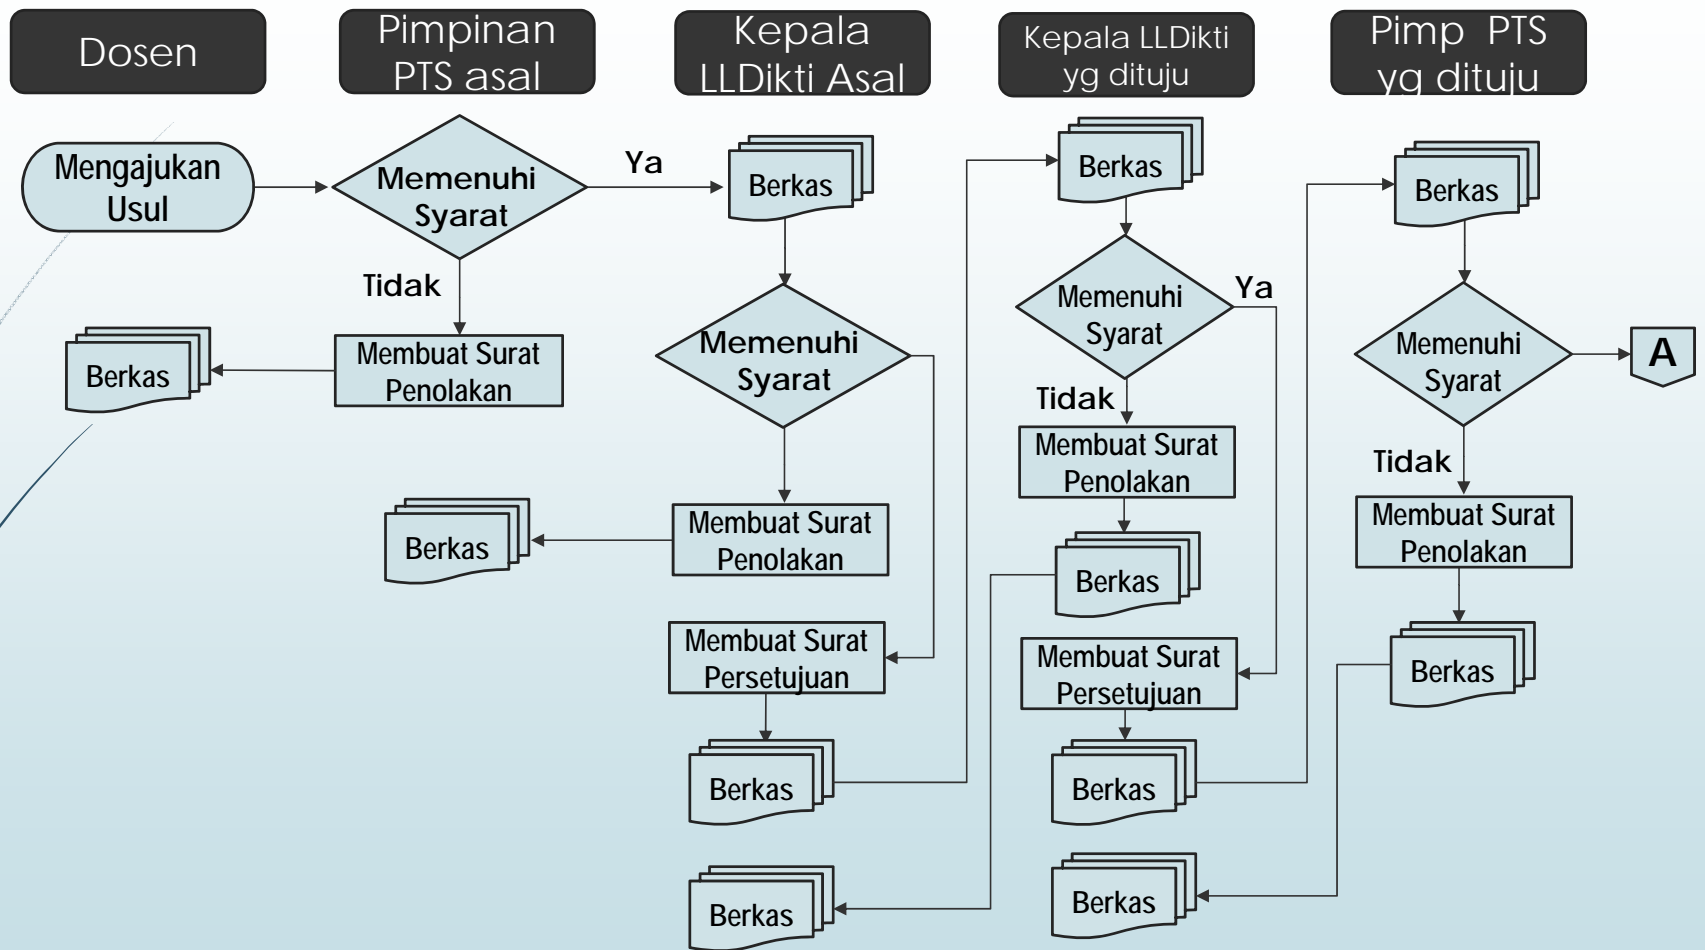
Dosen

Pimpinan PTS asal

Kepala LLDikti Asal

Kepala LLDikti yg dituju

Pimp PTS yg dituju

Mengajukan Usul

Memenuhi Syarat

Ya

Tidak

Membuat Surat Penolakan

Berkas

Berkas

Memenuhi Syarat

Membuat Surat Penolakan

Berkas

Membuat Surat Persetujuan

Berkas

Berkas

Berkas

Memenuhi Syarat

Ya

Tidak

Membuat Surat Penolakan

Berkas

Membuat Surat Persetujuan

Berkas

Berkas

Berkas

Memenuhi Syarat

A

Tidak

Membuat Surat Penolakan

Berkas